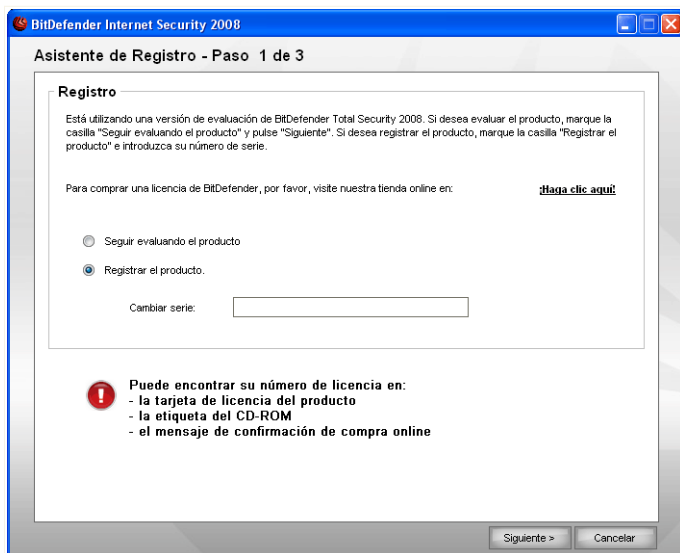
BitDefender Internet Security 2008

Asistente de Registro - Paso 1 de 3

Registro

Está utilizando una versión de evaluación de BitDefender Total Security 2008. Si desea evaluar el producto, marque la casilla "Seguir evaluando el producto" y pulse "Siguiente". Si desea registrar el producto, marque la casilla "Registrar el producto" e introduzca su número de serie.

Para comprar una licencia de BitDefender, por favor, visite nuestra tienda online en:

¡Haga clic aquí!

Seguir evaluando el producto

Registrar el producto.

Cambiar serie:

Puede encontrar su número de licencia en:
- la tarjeta de licencia del producto
- la etiqueta del CD-ROM
- el mensaje de confirmación de compra online

Siguiente >

Cancelar